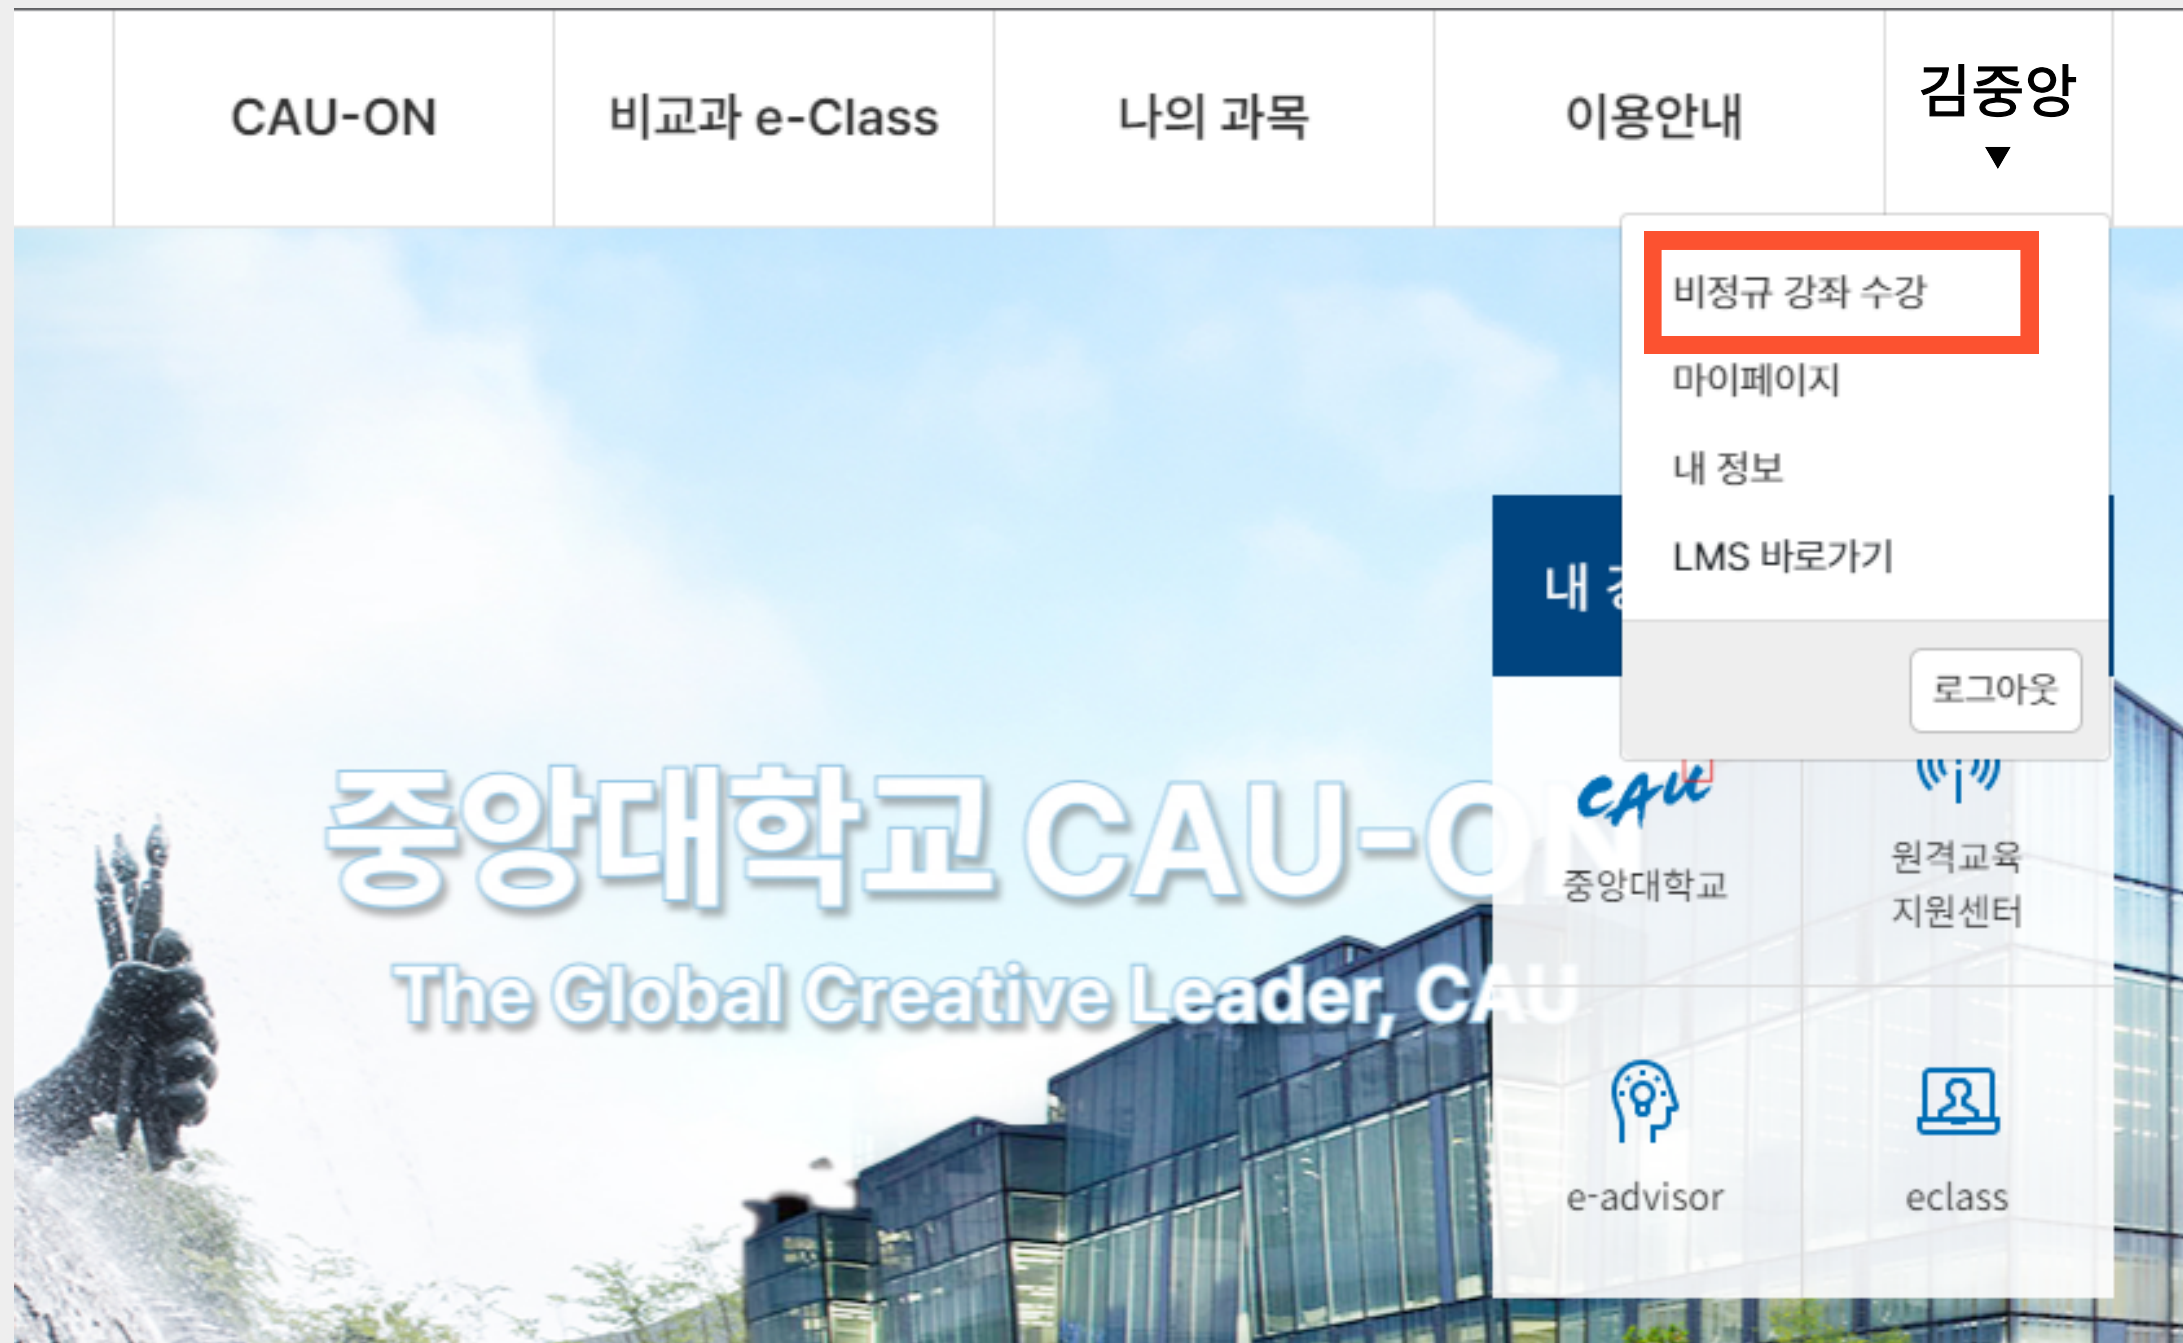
CAU-ON

비교과 e-Class

나의 과목

이용안내

김중앙

비정규 강좌 수강

마이페이지

내 정보

LMS 바로가기

로그아웃

내 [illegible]

중앙대학교 CAU-ON

The Global Creative Leader, CAU

CAU

중앙대학교

원격교육 지원센터

e-advisor

eclass